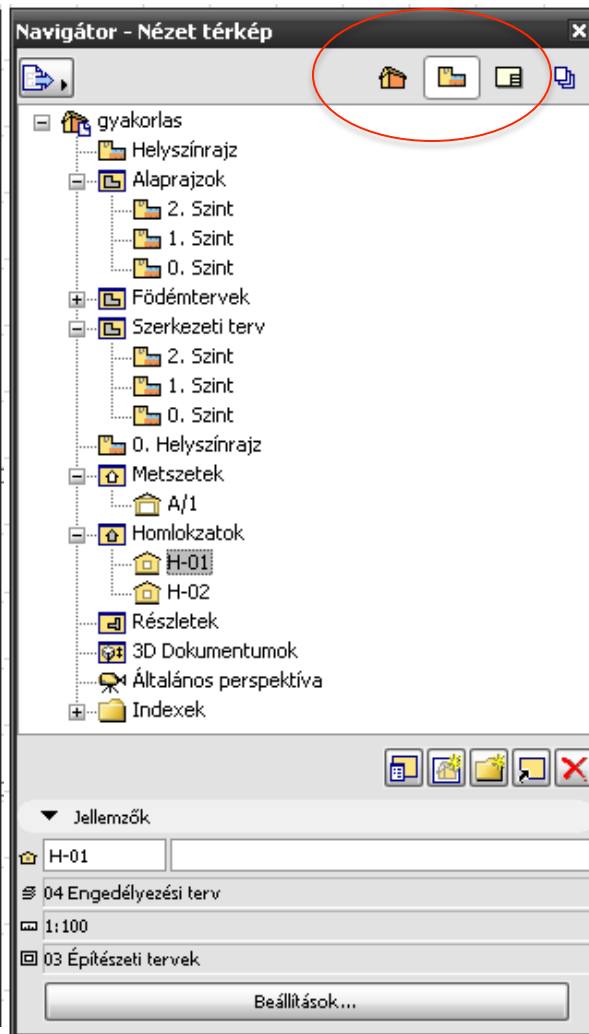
Navigátor - Nézet térkép

gyakorlas
Helyszínrajz
Alaprajzok
2. Szint
1. Szint
0. Szint
Födémtervek
Szerkezeti terv
2. Szint
1. Szint
0. Szint
0. Helyszínrajz
Metszetek
A/1
Homlokzatok
H-01
H-02
Részletek
3D Dokumentumok
Általános perspektíva
Indexek

Jellemzők
H-01
04 Engedélyezési terv
1:100
03 Építészeti tervek
Beállítások...